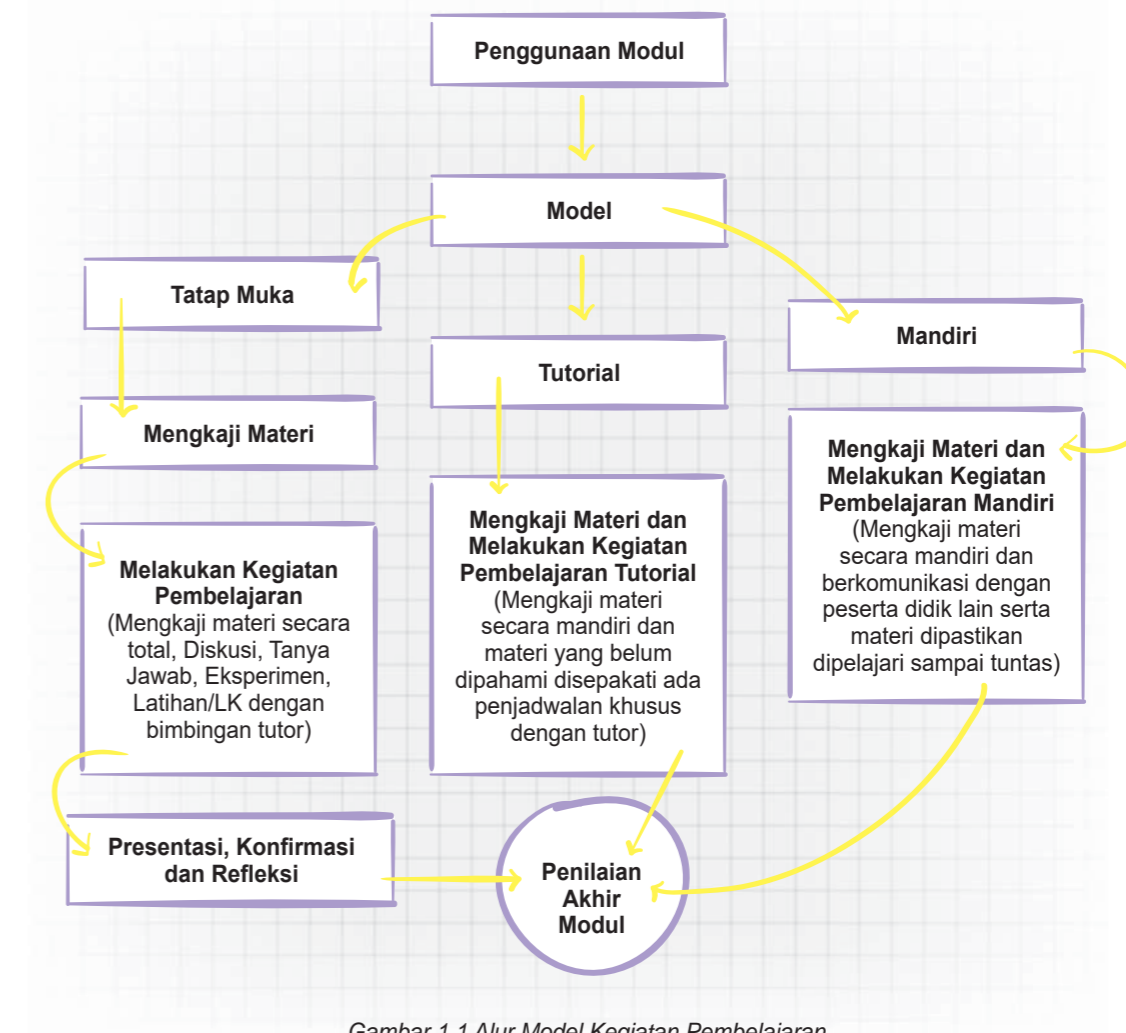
Penggunaan Modul

Model

Tatap Muka

Tutorial

Mandiri

Mengkaji Materi

Melakukan Kegiatan Pembelajaran
(Mengkaji materi secara total, Diskusi, Tanya Jawab, Eksperimen, Latihan/LK dengan bimbingan tutor)

Mengkaji Materi dan Melakukan Kegiatan Pembelajaran Tutorial
(Mengkaji materi secara mandiri dan materi yang belum dipahami disepakati ada penjadwalan khusus dengan tutor)

Mengkaji Materi dan Melakukan Kegiatan Pembelajaran Mandiri
(Mengkaji materi secara mandiri dan berkomunikasi dengan peserta didik lain serta materi dipastikan dipelajari sampai tuntas)

Presentasi, Konfirmasi dan Refleksi

Penilaian Akhir Modul

Gambar 1.1 Alur Model Kegiatan Pembelajaran